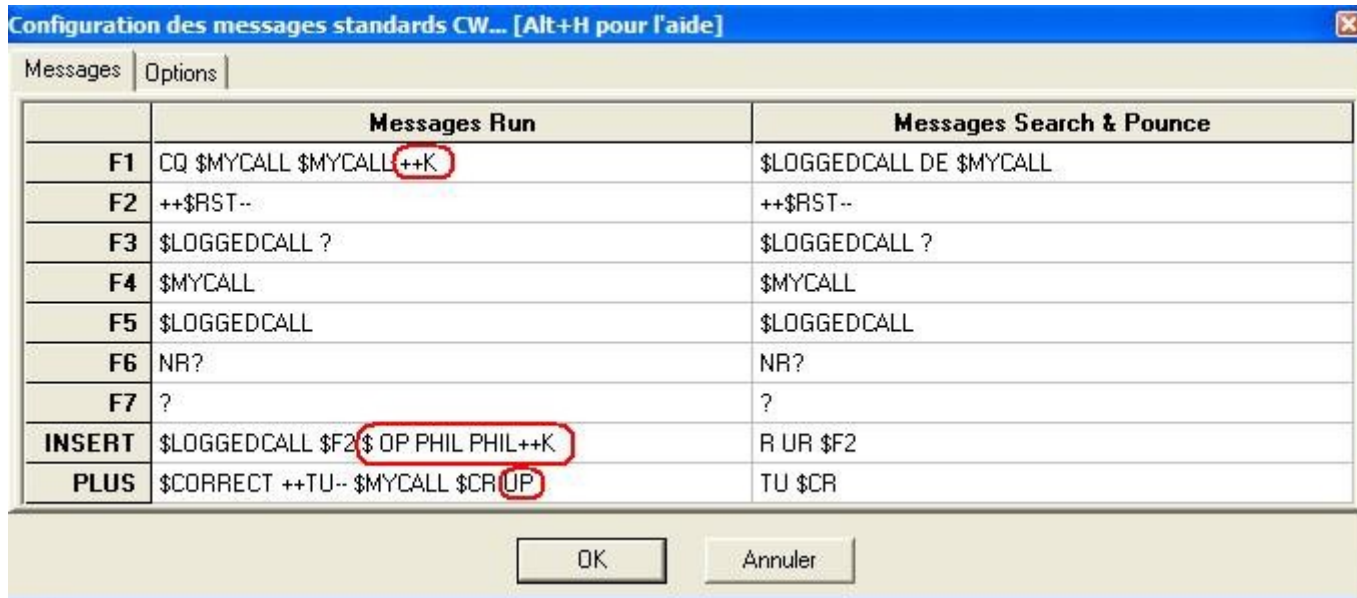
Configuration des messages standards CW... [Alt+H pour l'aide]

Messages | Options

| | Messages Run | Messages Search & Pounce |
|---|---|---|
| F1 | CQ $MYCALL $MYCALL ++K | $LOGGEDCALL DE $MYCALL |
| F2 | ++$RST-- | ++$RST-- |
| F3 | $LOGGEDCALL ? | $LOGGEDCALL ? |
| F4 | $MYCALL | $MYCALL |
| F5 | $LOGGEDCALL | $LOGGEDCALL |
| F6 | NR? | NR? |
| F7 | ? | ? |
| INSERT | $LOGGEDCALL $F2 $ OP PHIL PHIL++K | R UR $F2 |
| PLUS | $CORRECT ++TU-- $MYCALL $CR UP | TU $CR |

OK | Annuler